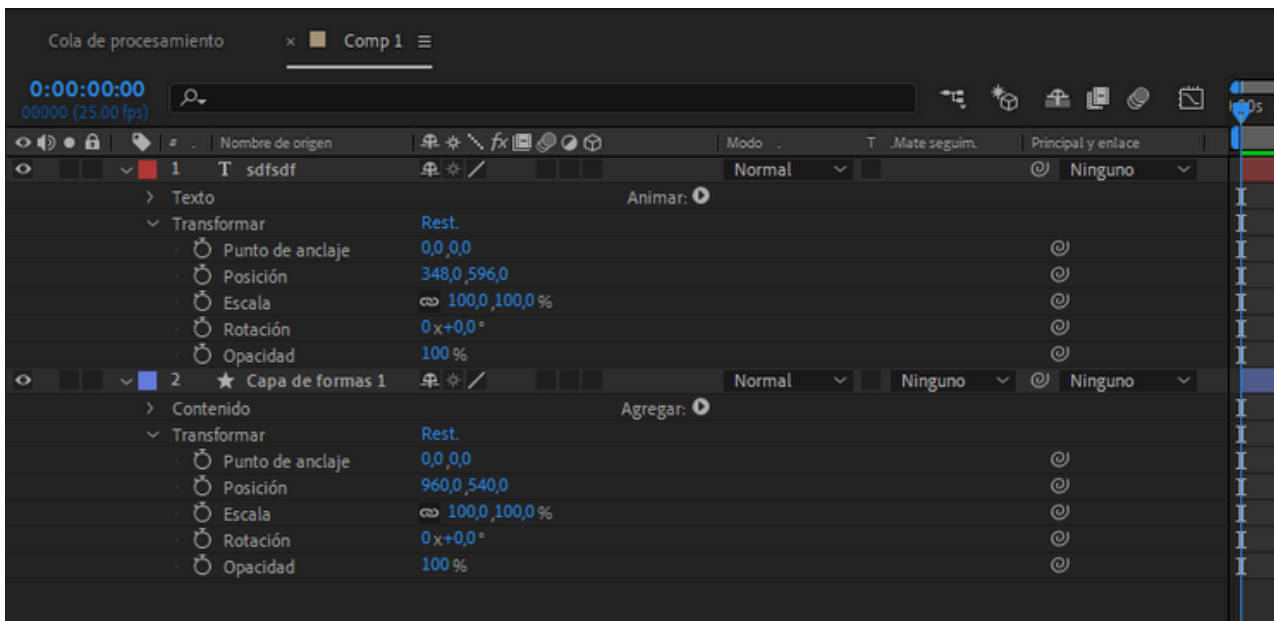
Cola de procesamiento × Comp 1 ≡

0:00:00:00
00000 (25.00 fps)

| # | Nombre de origen | | Modo | T .Mate seguim. | Principal y enlace |
|---|---|---|---|---|---|
| 1 | T sdfsdf | | Normal | | Ninguno |
| | Texto | Animar: | | | |
| | Transformar | Rest. | | | |
| | Punto de anclaje | 0,0 ,0,0 | | | |
| | Posición | 348,0 ,596,0 | | | |
| | Escala | 100,0 ,100,0 % | | | |
| | Rotación | 0 x+0,0 ° | | | |
| | Opacidad | 100 % | | | |
| 2 | ★ Capa de formas 1 | | Normal | Ninguno | Ninguno |
| | Contenido | Agregar: | | | |
| | Transformar | Rest. | | | |
| | Punto de anclaje | 0,0 ,0,0 | | | |
| | Posición | 960,0 ,540,0 | | | |
| | Escala | 100,0 ,100,0 % | | | |
| | Rotación | 0 x+0,0 ° | | | |
| | Opacidad | 100 % | | | |

0s